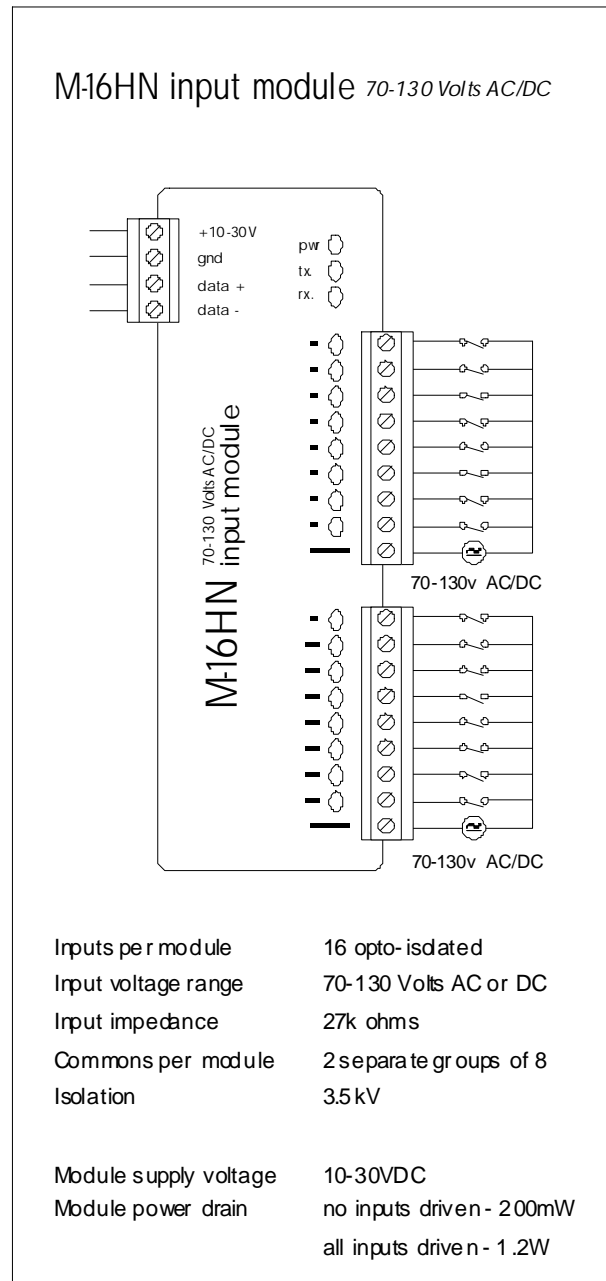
M-16HN input module 70-130 Volts AC/DC

+10-30V
gnd
data +
data -

pwr
tx.
rx.

M-16HN
70-130 Volts AC/DC
input module

70-130v AC/DC

70-130v AC/DC

| | |
|---|---|
| Inputs per module | 16 opto-isolated |
| Input voltage range | 70-130 Volts AC or DC |
| Input impedance | 27k ohms |
| Commons per module | 2 separate groups of 8 |
| Isolation | 3.5kV |

| | |
|---|---|
| Module supply voltage | 10-30VDC |
| Module power drain | no inputs driven - 200mW |
| | all inputs driven - 1.2W |